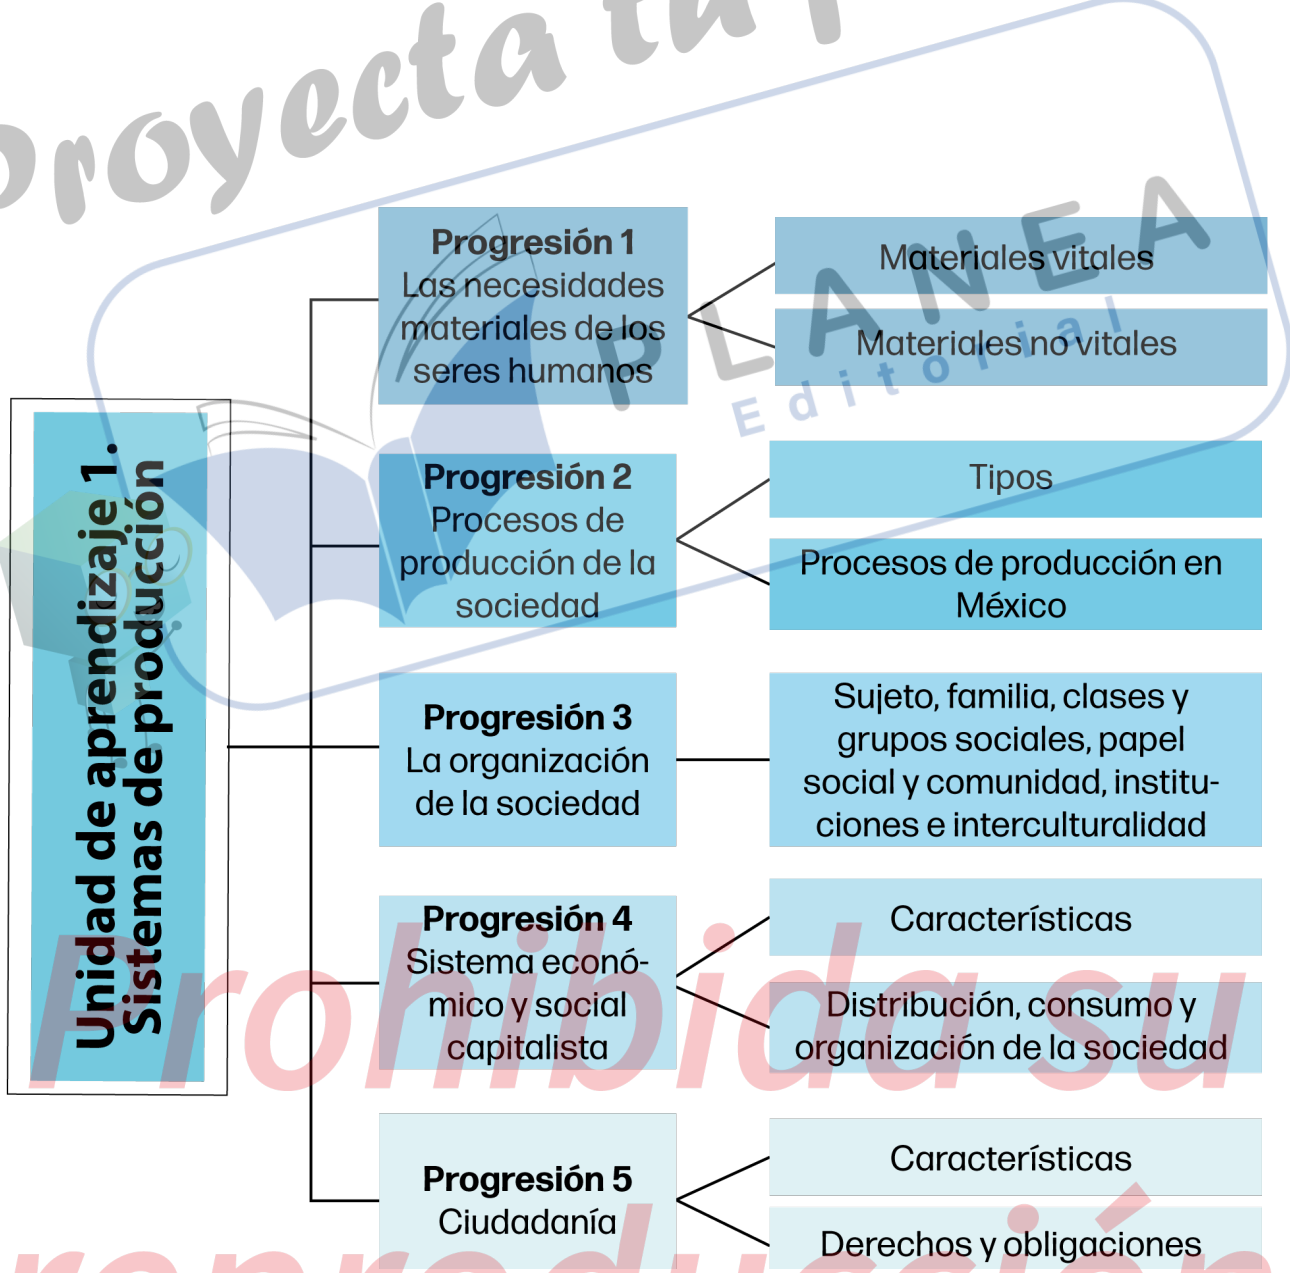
Proyecta tu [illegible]

PLANEA Editorial

Unidad de aprendizaje 1. Sistemas de producción

Progresión 1
Las necesidades materiales de los seres humanos

Materiales vitales

Materiales no vitales

Progresión 2
Procesos de producción de la sociedad

Tipos

Procesos de producción en México

Progresión 3
La organización de la sociedad

Sujeto, familia, clases y grupos sociales, papel social y comunidad, instituciones e interculturalidad

Progresión 4
Sistema económico y social capitalista

Características

Distribución, consumo y organización de la sociedad

Progresión 5
Ciudadanía

Características

Derechos y obligaciones

Prohibida su reproducción